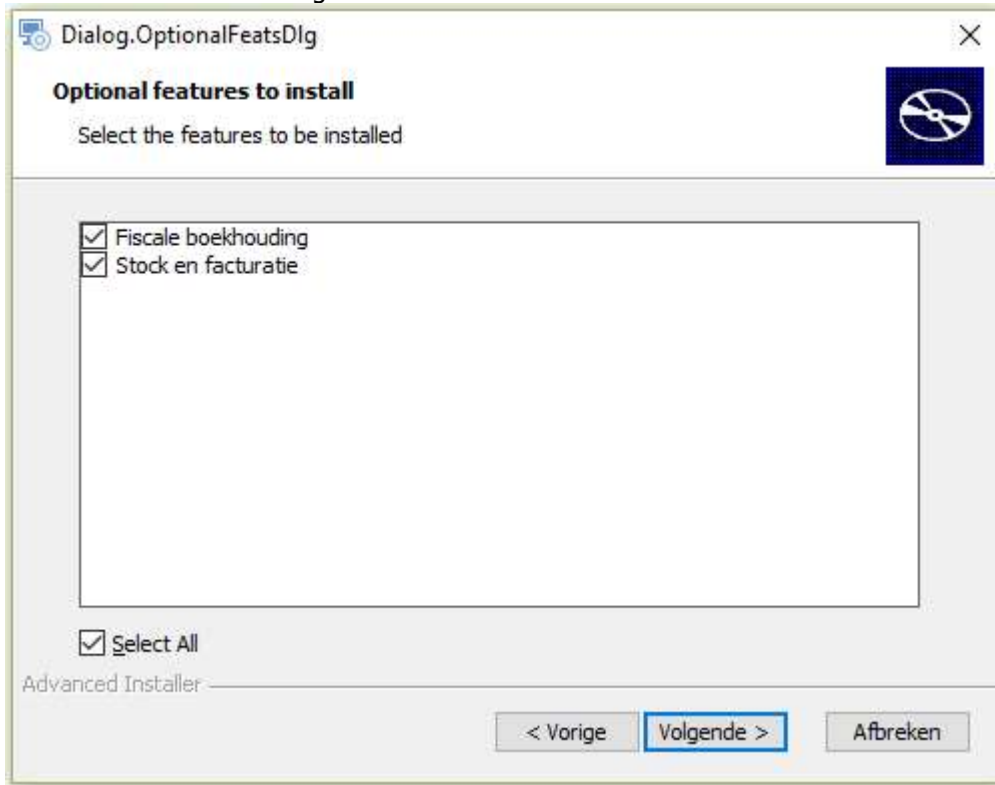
Dialog.OptionalFeatsDlg

×

Optional features to install

Select the features to be installed

☑ Fiscale boekhouding
☑ Stock en facturatie

☑ Select All

Advanced Installer

< Vorige

Volgende >

Afbreken